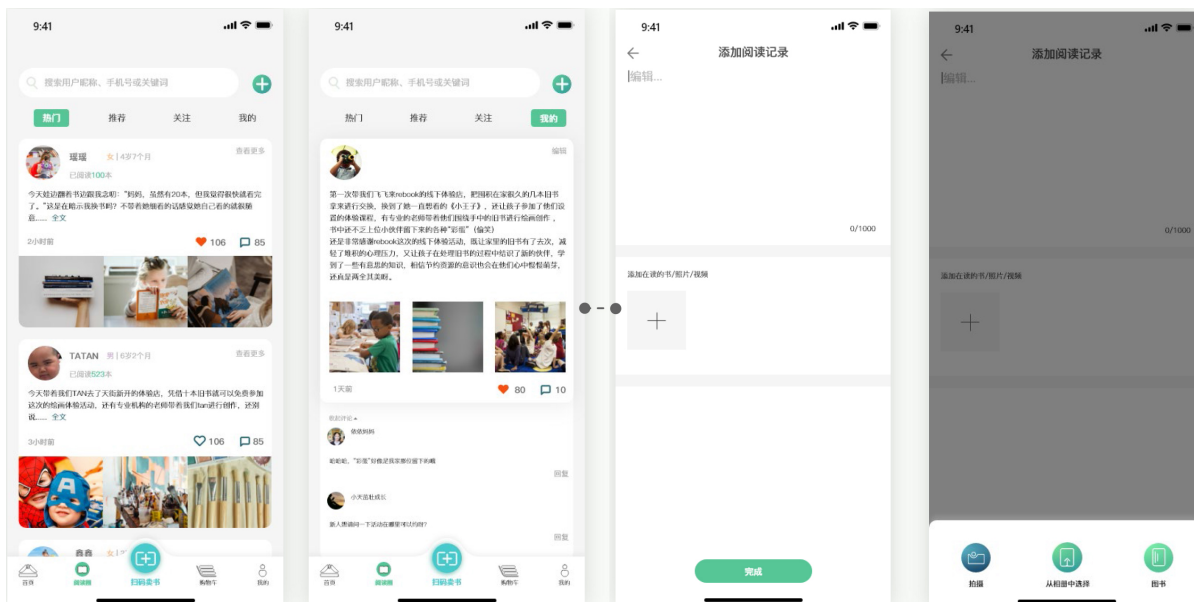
9:41

搜索用户昵称、手机号或关键词

热门 推荐 关注 我的

瑶瑶 ★ | 4岁7个月
已阅读100本
查看更多

今天娃说翻书节的旧故事：“妈妈，虽然有20本，但我觉得很快就看完了。”这是在暗示我换书吗？不管着她翻看的话感觉她自己看的就很随意...... 全文

2小时前 106 85

TATAN 男 | 6岁2个月
已阅读523本
查看更多

今天带着我们TAN去了天街新开的体验店，凭借十本旧书就可以免费参加这次的绘画体验活动，还有专业机构的老师带着我们tan进行创作，还别说...... 全文

3小时前 106 85

首页 阅读圈 扫码卖书 购物车 我的

9:41

搜索用户昵称、手机号或关键词

热门 推荐 关注 我的

编辑

第一次带我们飞飞来rebook的线下体验店，把囤积在家很久的几本旧书拿来进行交换，换到了她一直想看的《小王子》，还让孩子参加了他们设的体验课程，有专业的老师带着们围绕手中的旧书进行绘画创作，书中还不忘上位小伙伴留下来的各种“彩蛋”（偷笑）
还是非常感谢rebook这次的线下体验活动，既让家里的旧书有了去处，减轻了堆积的心理压力，又让孩子在处理旧书的过程中培识了新的伙伴，学到了一些有意思的知识，相信节约资源的意识也会在他们心中慢慢萌芽，还真是两全其美啊。

1天前 80 10

你的评论
依依妈妈
哈哈哈，“彩蛋”好像还我家那位留下的呢
回复

小天苗壮成长
新人类请问一下活动在哪里可以约呀？
回复

首页 阅读圈 扫码卖书 购物车 我的

9:41

添加阅读记录

编辑...

0/1000

添加在读的书/照片/视频

完成

9:41

添加阅读记录

编辑...

0/1000

添加在读的书/照片/视频

拍摄 从相册中选择 图书